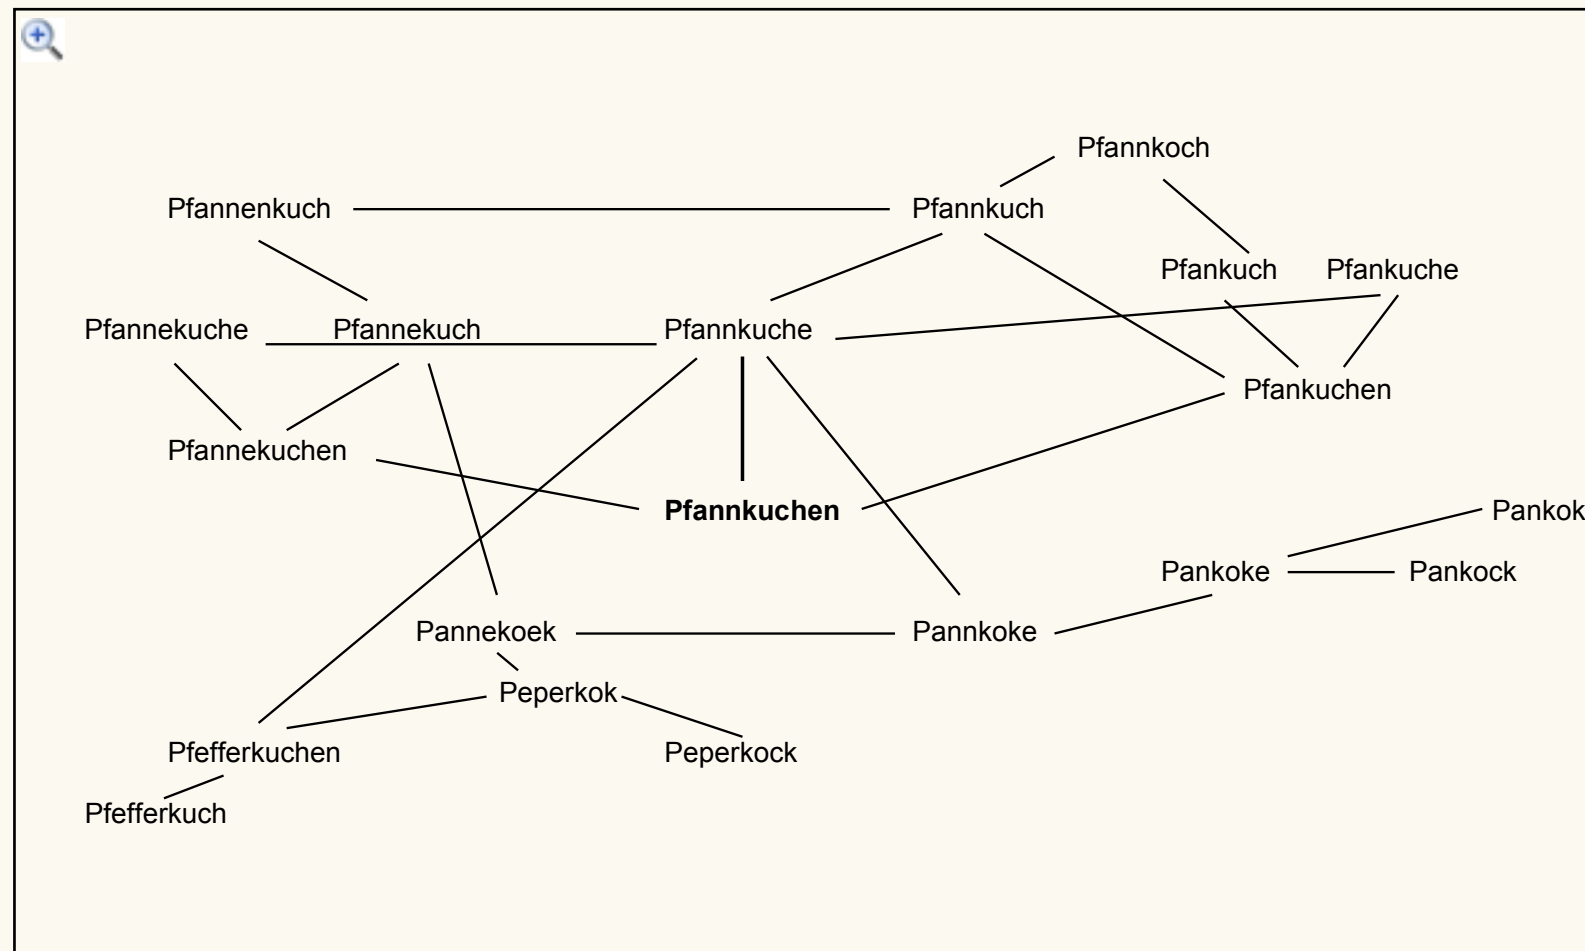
Pfannkoch

Pfannenkuch

Pfannkuch

Pfankuch

Pfankuche

Pfannekuche

Pfannekuch

Pfannkuche

Pfankuchen

Pfannekuchen

Pfannkuchen

Pankok

Pankoke

Pankock

Pannekoek

Pannkoke

Peperkok

Pfefferkuchen

Peperkock

Pfefferkuch